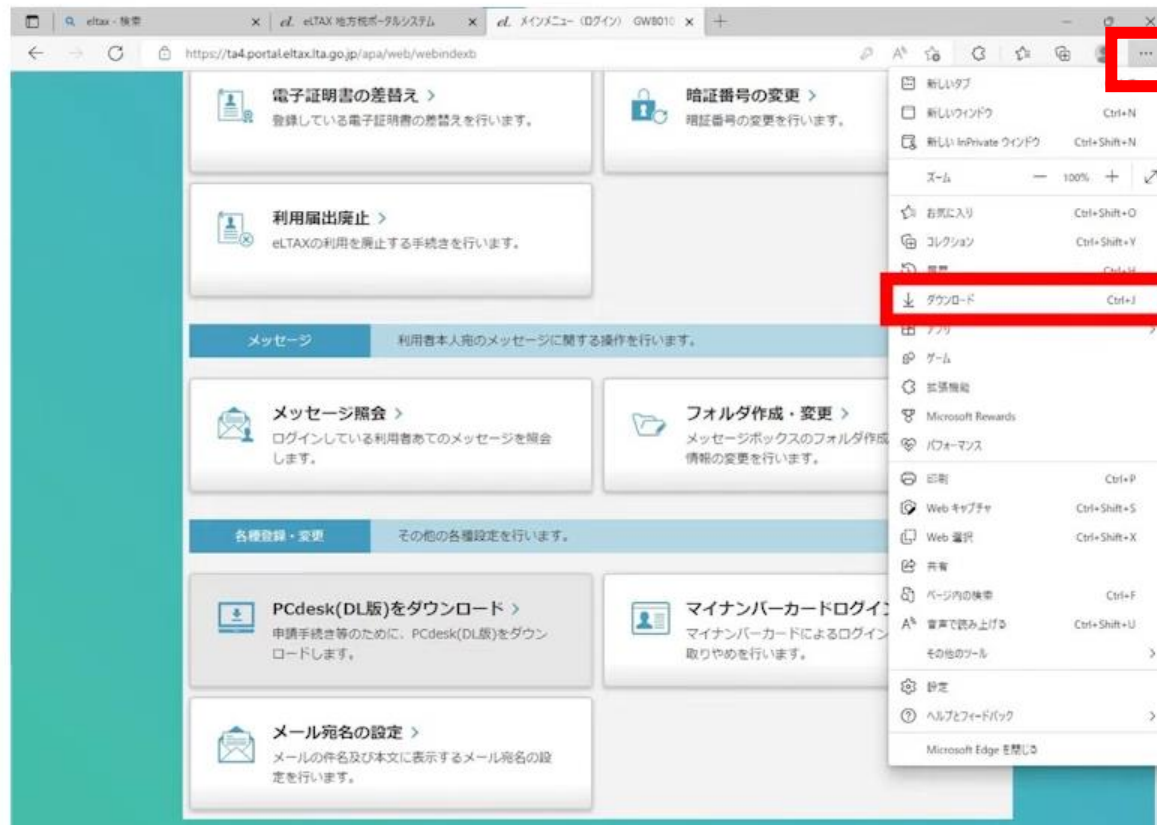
eltax - 検索
eLTAX 地方税ポータルシステム
メインメニュー（ログイン） GW8010
https://ta4.portal.eltax.lta.go.jp/apa/web/webindexb

電子証明書の差替え >
登録している電子証明書の差替えを行います。

暗証番号の変更 >
暗証番号の変更を行います。

利用届出廃止 >
eLTAXの利用を廃止する手続きを行います。

メッセージ
利用者本人宛のメッセージに関する操作を行います。

メッセージ照会 >
ログインしている利用者あてのメッセージを照会します。

フォルダ作成・変更 >
メッセージボックスのフォルダ作成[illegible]
情報の変更を行います。

各種登録・変更
その他の各種設定を行います。

PCdesk(DL版)をダウンロード >
申請手続き等のために、PCdesk(DL版)をダウンロードします。

マイナンバーカードログイ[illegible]
マイナンバーカードによるログイン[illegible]
取りやめを行います。

メール宛名の設定 >
メールの件名及び本文に表示するメール宛名の設定を行います。

...
新しいタブ
新しいウィンドウ Ctrl+N
新しい InPrivate ウィンドウ Ctrl+Shift+N
ズーム — 100% +
お気に入り Ctrl+Shift+O
コレクション Ctrl+Shift+Y
履歴 Ctrl+H
ダウンロード Ctrl+J
アプリ
ゲーム
拡張機能
Microsoft Rewards
パフォーマンス
印刷 Ctrl+P
Web キャプチャ Ctrl+Shift+S
Web 選択 Ctrl+Shift+X
共有
ページ内の検索 Ctrl+F
音声で読み上げる Ctrl+Shift+U
その他のツール
設定
ヘルプとフィードバック
Microsoft Edge を閉じる